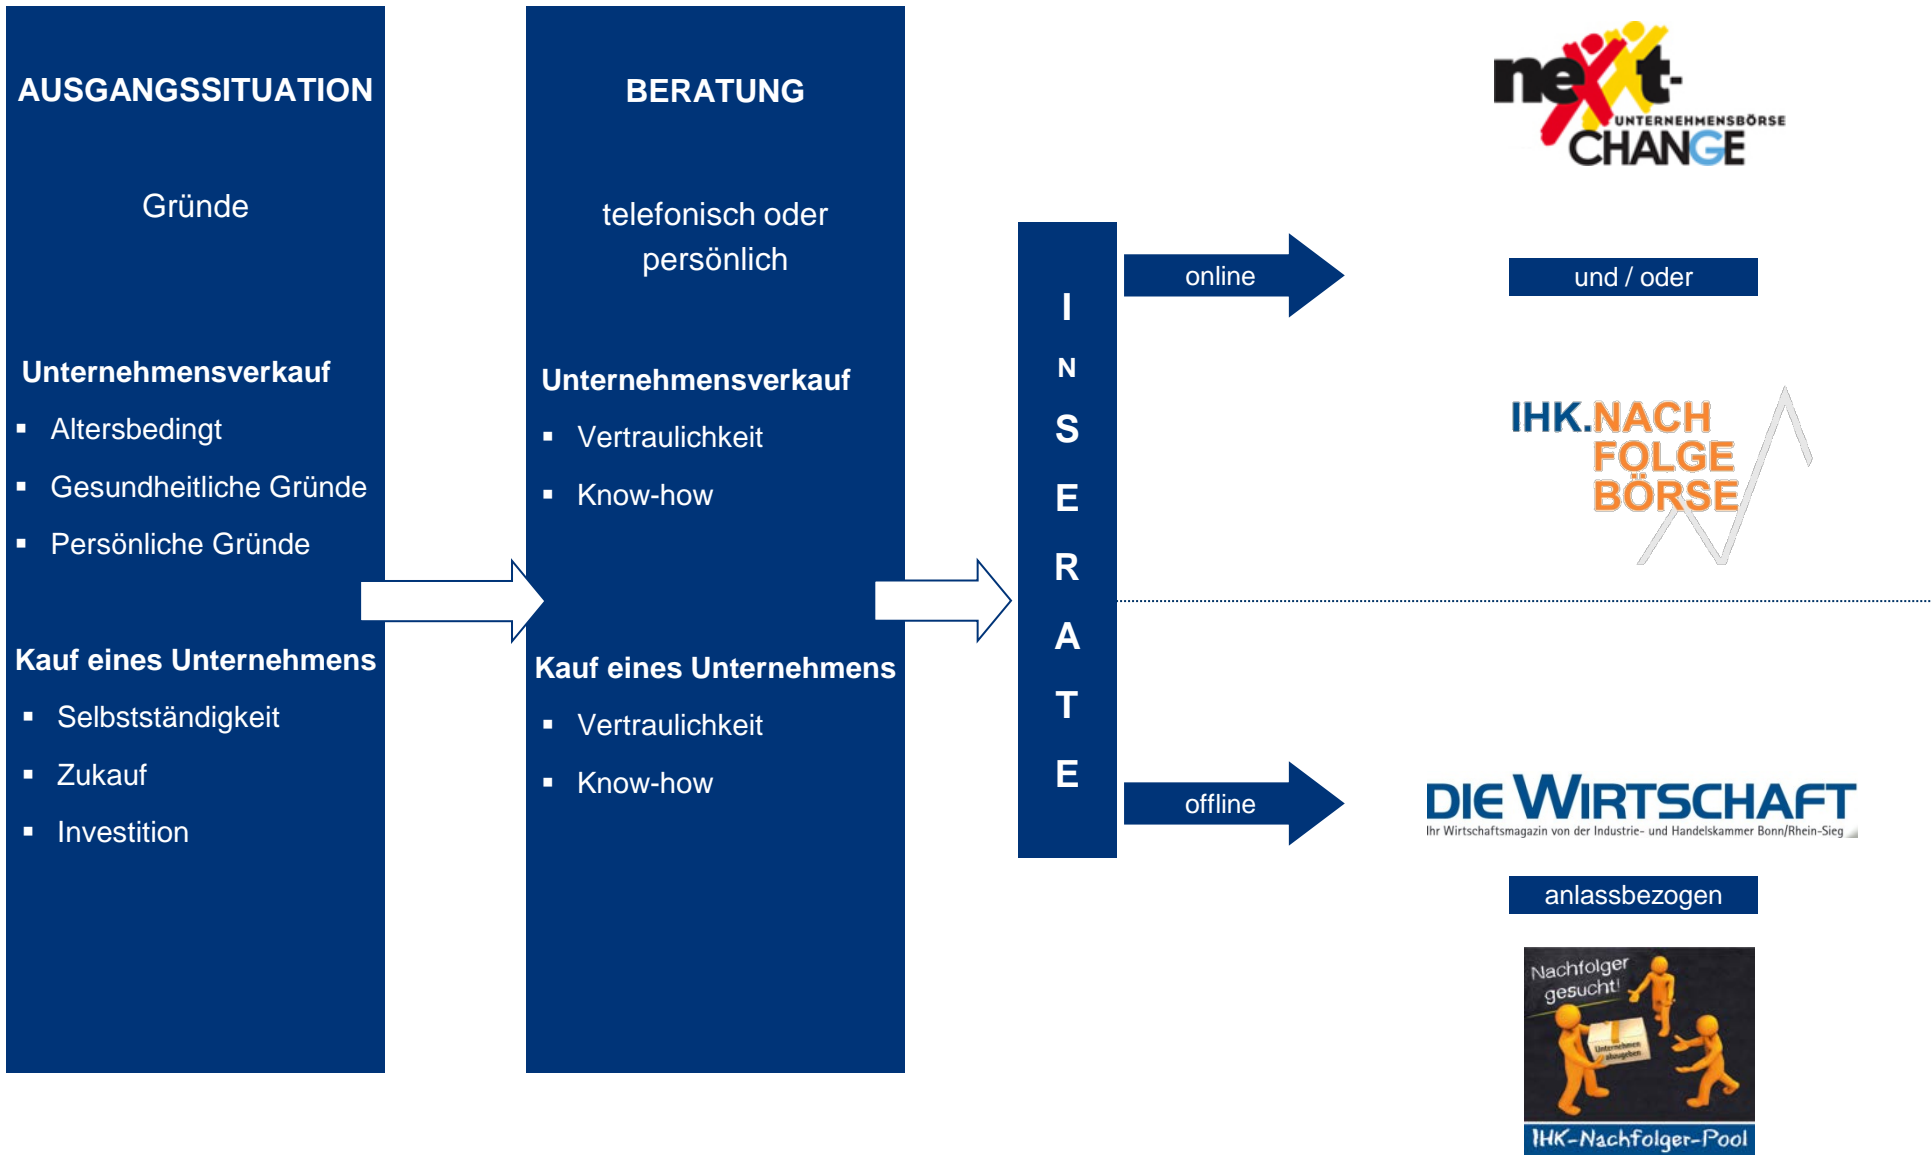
AUSGANGSSITUATION

Gründe

Unternehmensverkauf
- Altersbedingt
- Gesundheitliche Gründe
- Persönliche Gründe

Kauf eines Unternehmens
- Selbstständigkeit
- Zukauf
- Investition

BERATUNG

telefonisch oder persönlich

Unternehmensverkauf
- Vertraulichkeit
- Know-how

Kauf eines Unternehmens
- Vertraulichkeit
- Know-how

I N S E R A T E

online

offline

next-CHANGE UNTERNEHMENSBÖRSE

und / oder

IHK.NACHFOLGEBÖRSE

DIE WIRTSCHAFT
Ihr Wirtschaftsmagazin von der Industrie- und Handelskammer Bonn/Rhein-Sieg

anlassbezogen

Nachfolger gesucht!
Unternehmen abzugeben
IHK-Nachfolger-Pool